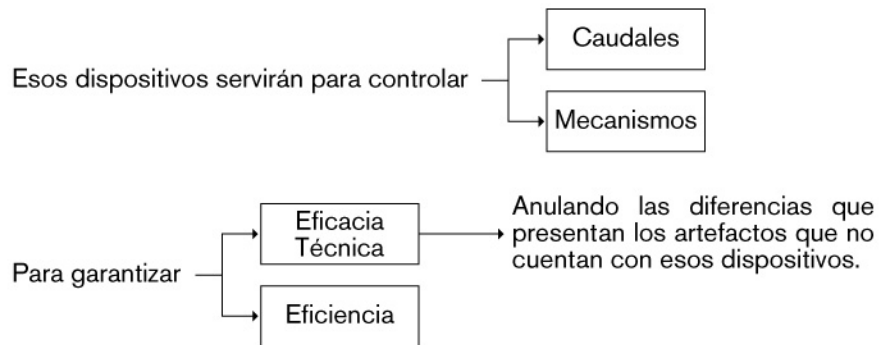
Esos dispositivos servirán para controlar

Caudales

Mecanismos

Para garantizar

Eficacia Técnica

Anulando las diferencias que presentan los artefactos que no cuentan con esos dispositivos.

Eficiencia